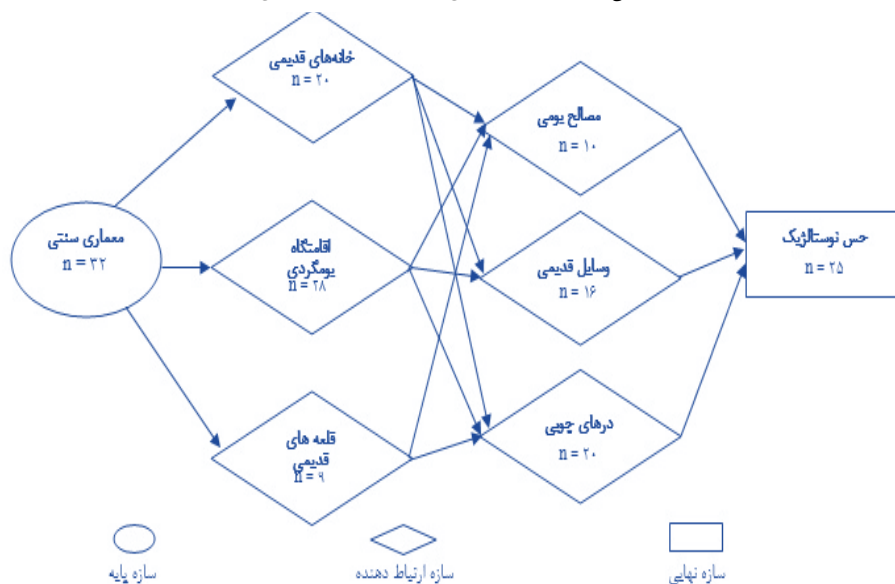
معماری سنتی
n = ۳۲

خانه‌های قدیمی
n = ۲۰

اقامتگاه بومگردی
n = ۲۸

قلعه های قدیمی
n = ۹

مصالح بومی
n = ۱۰

وسایل قدیمی
n = ۱۶

درهای چوبی
n = ۲۰

حس نوستالژیک
n = ۲۵

سازه پایه
سازه ارتباط دهنده
سازه نهایی